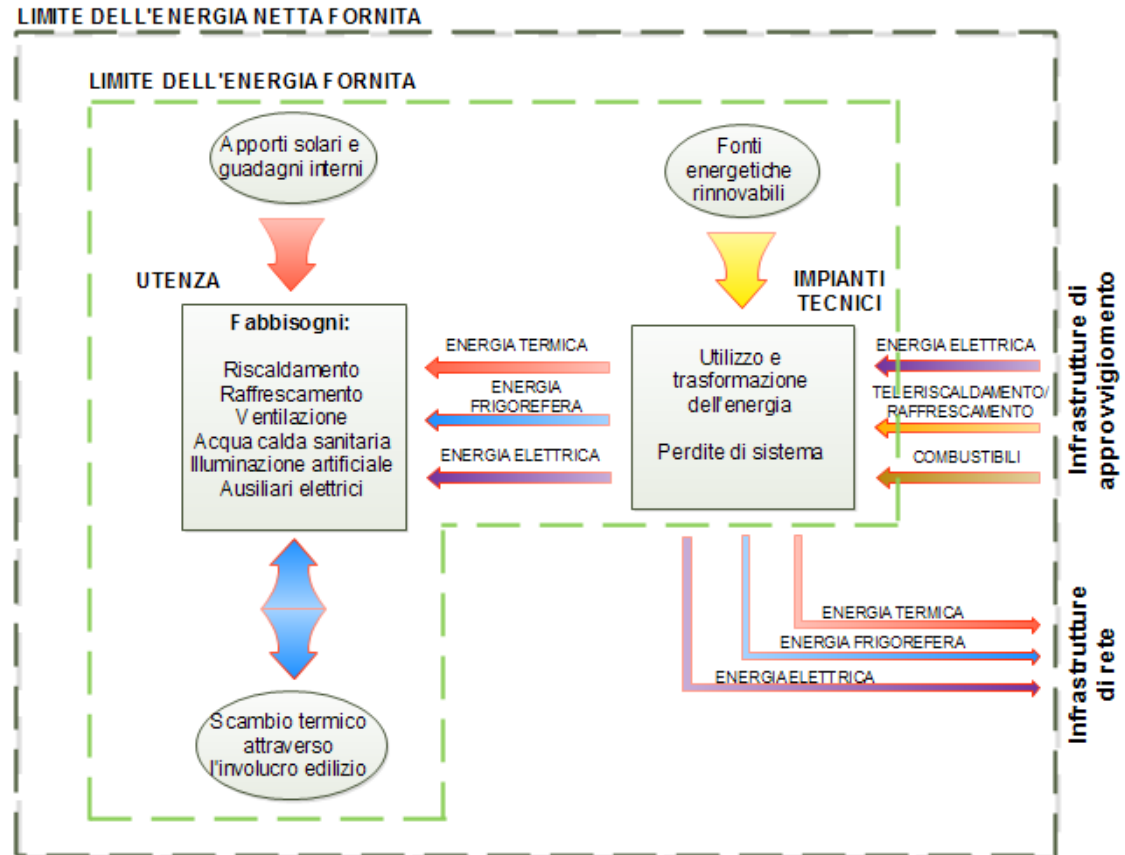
LIMITE DELL'ENERGIA NETTA FORNITA

LIMITE DELL'ENERGIA FORNITA

Apporti solari e guadagni interni

Fonti energetiche rinnovabili

UTENZA

IMPIANTI TECNICI

Fabbisogni:

Riscaldamento
Raffrescamento
Ventilazione
Acqua calda sanitaria
Illuminazione artificiale
Ausiliari elettrici

ENERGIA TERMICA

ENERGIA FRIGOREFERA

ENERGIA ELETTRICA

Utilizzo e trasformazione dell'energia

Perdite di sistema

ENERGIA ELETTRICA

TELERISCALDAMENTO/ RAFFRESCAMENTO

COMBUSTIBILI

Infrastrutture di approvvigiomento

ENERGIA TERMICA

ENERGIA FRIGOREFERA

ENERGIA ELETTRICA

Infrastrutture di rete

Scambio termico attraverso l'involucro edilizio